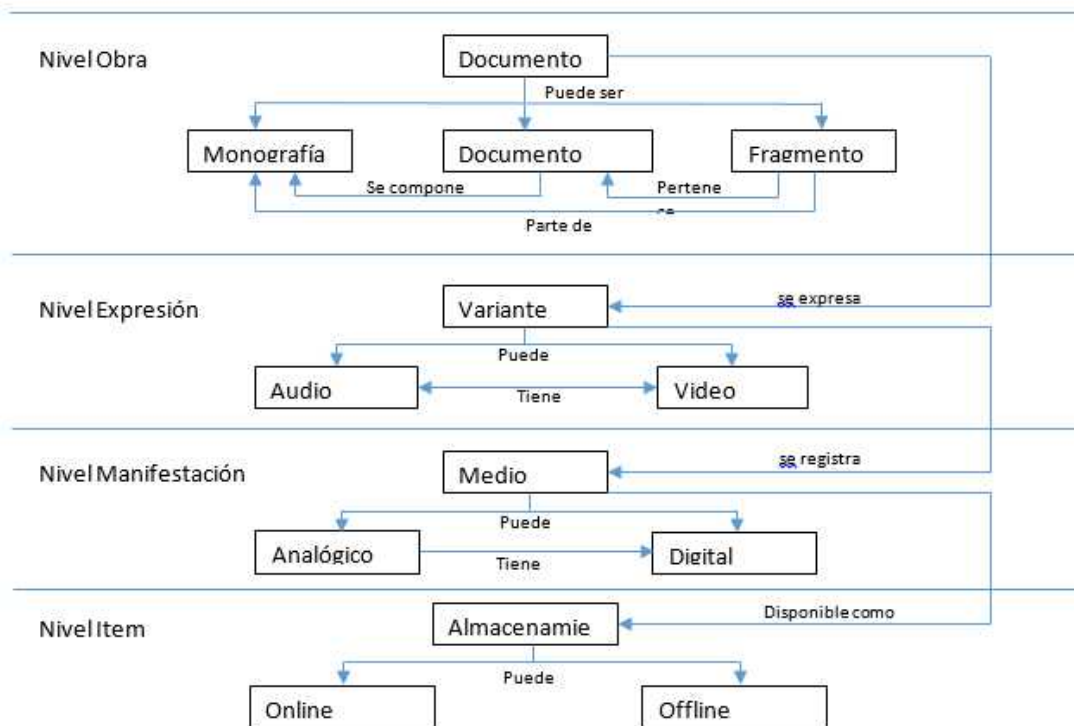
Nivel Obra

Documento

Puede ser

Monografía

Documento

Fragmento

Se compone

Pertene

ce

Parte de

Nivel Expresión

Variante

se expresa

Puede

Audio

Tiene

Video

Nivel Manifestación

Medio

se registra

Puede

Analógico

Tiene

Digital

Nivel Item

Almacenamie

Disponible como

Puede

Online

Offline